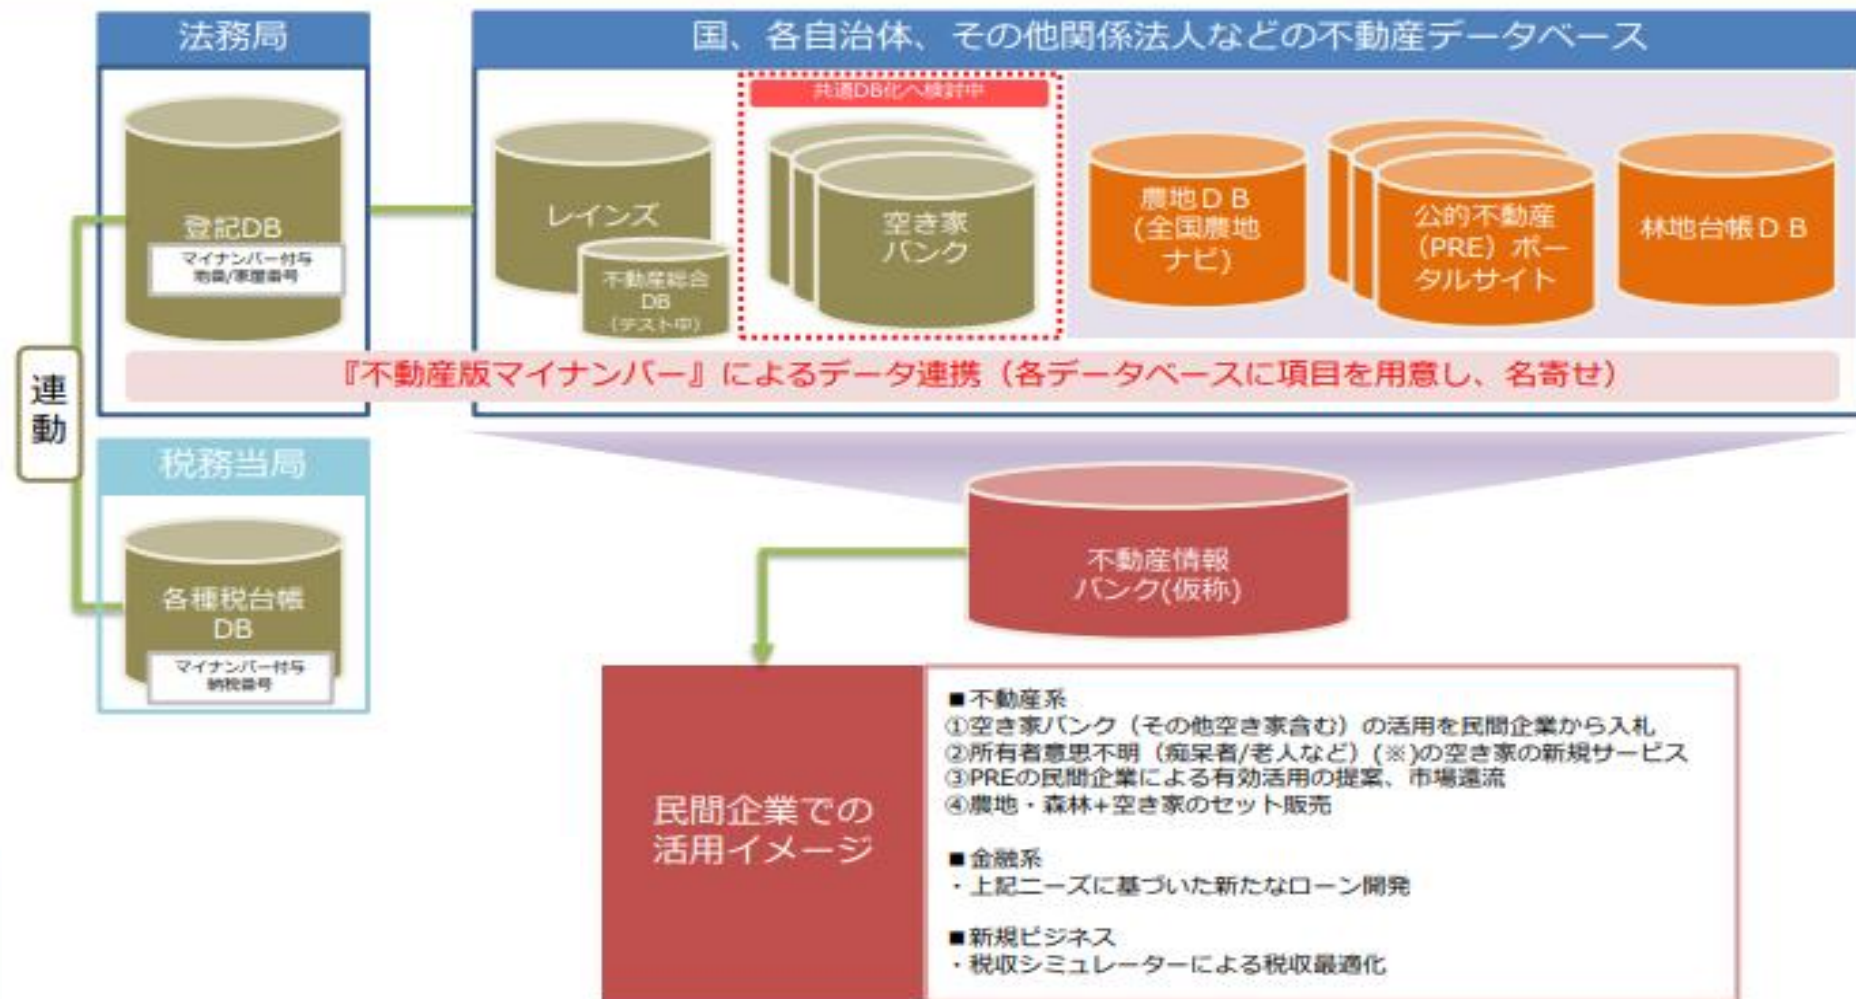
法務局

国、各自治体、その他関係法人などの不動産データベース

共通DB化へ検討中

登記DB
マイナンバー付与
地番/家屋番号

レインズ

不動産総合DB（テスト中）

空き家バンク

農地ＤＢ（全国農地ナビ）

公的不動産（PRE）ポータルサイト

林地台帳ＤＢ

『不動産版マイナンバー』によるデータ連携（各データベースに項目を用意し、名寄せ）

連動

税務当局

各種税台帳DB
マイナンバー付与
納税番号

不動産情報バンク(仮称)

民間企業での活用イメージ

■不動産系
①空き家バンク（その他空き家含む）の活用を民間企業から入札
②所有者意思不明（痴呆者/老人など）(※)の空き家の新規サービス
③PREの民間企業による有効活用の提案、市場還流
④農地・森林+空き家のセット販売

■金融系
・上記ニーズに基づいた新たなローン開発

■新規ビジネス
・税収シミュレーターによる税収最適化